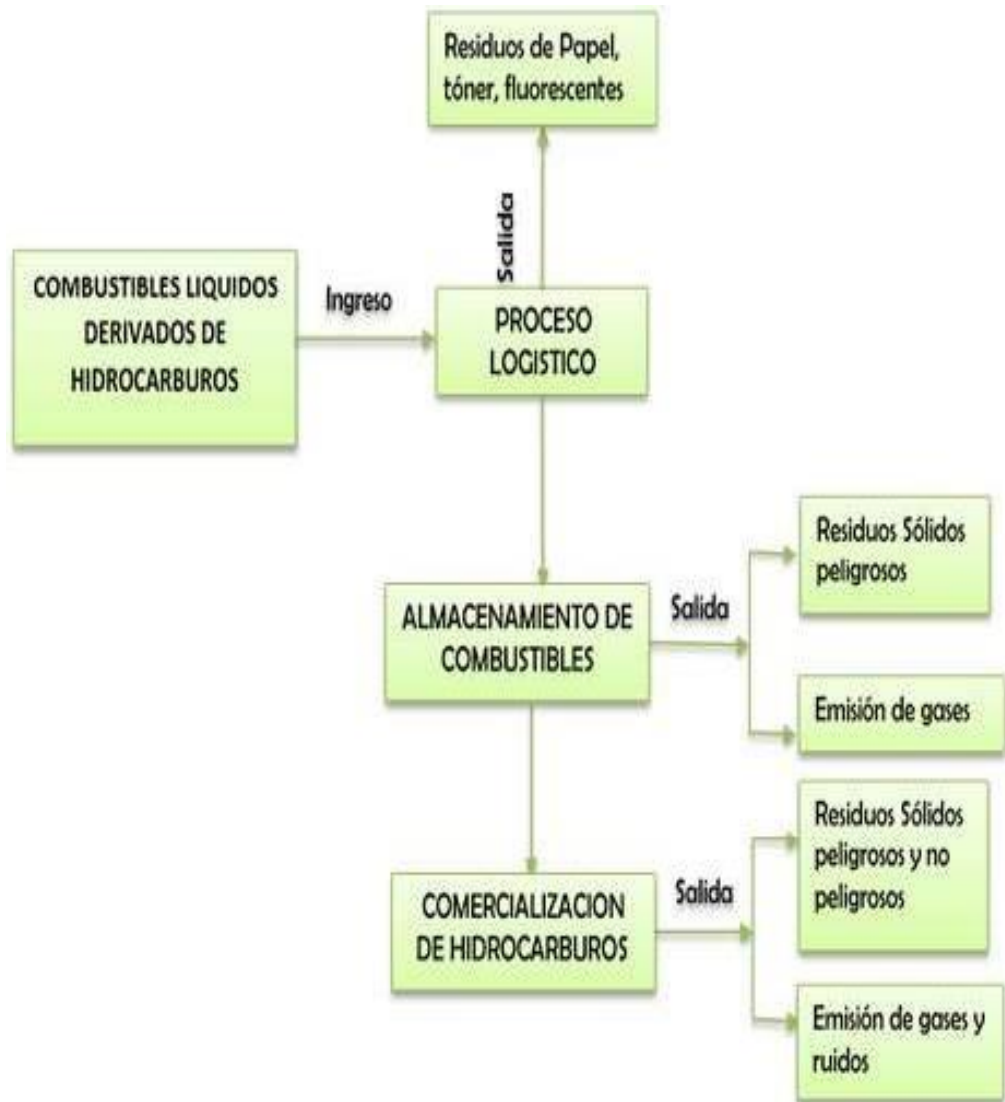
Residuos de Papel, tóner, fluorescentes

Salida

COMBUSTIBLES LIQUIDOS DERIVADOS DE HIDROCARBUROS

Ingreso

PROCESO LOGISTICO

ALMACENAMIENTO DE COMBUSTIBLES

Salida

Residuos Sólidos peligrosos

Emisión de gases

COMERCIALIZACION DE HIDROCARBUROS

Salida

Residuos Sólidos peligrosos y no peligrosos

Emisión de gases y ruidos